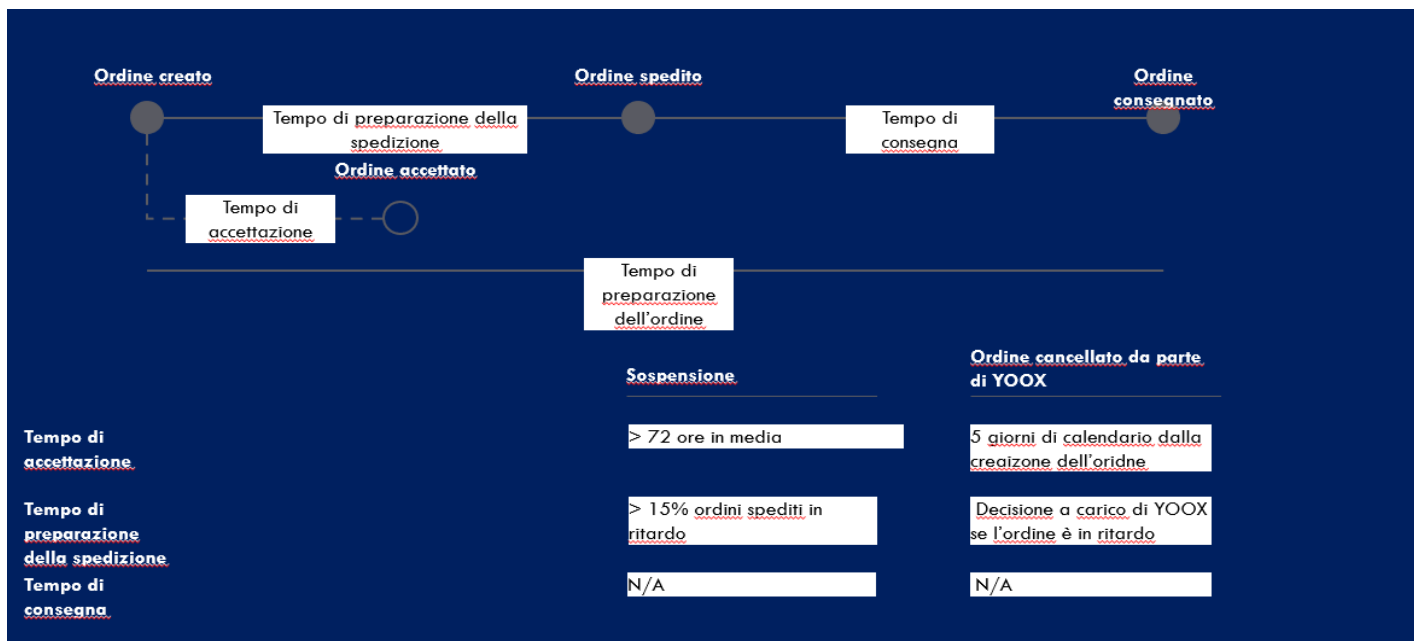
Ordine creato

Tempo di preparazione della spedizione

Ordine spedito

Tempo di consegna

Ordine consegnato

Ordine accettato

Tempo di accettazione

Tempo di preparazione dell'ordine

| | Sospensione | Ordine cancellato da parte di YOOX |
|---|---|---|
| Tempo di accettazione | > 72 ore in media | 5 giorni di calendario dalla creaizone dell'oridne |
| Tempo di preparazione della spedizione | > 15% ordini spediti in ritardo | Decisione a carico di YOOX se l'ordine è in ritardo |
| Tempo di consegna | N/A | N/A |